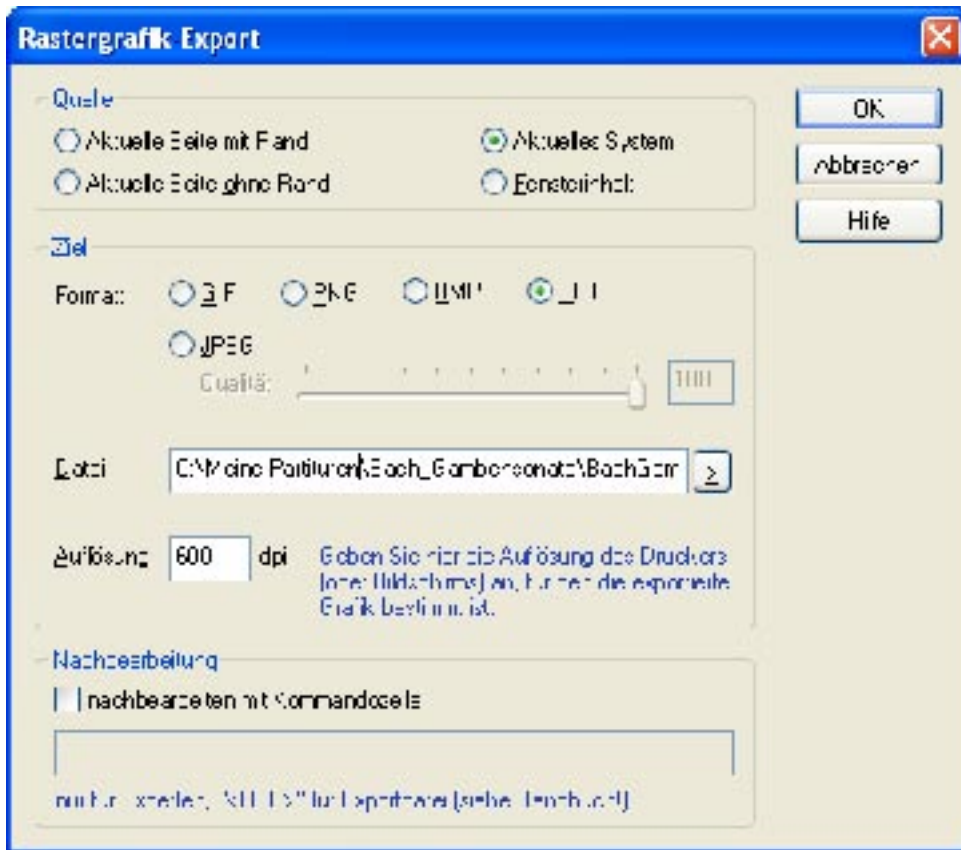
Rastergrafik Export

Quelle
Aktuelle Seite mit Rand
Aktuelle Seite ohne Rand
Aktuelles System
Fensterinhalt

OK
Abbrechen
Hilfe

Ziel
Format: GIF PNG BMP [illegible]
JPEG
Qualität: 100

Datei C:\Meine Partituren\Bach_Gambensonate\BachGam >

Auflösung 600 dpi Geben Sie hier die Auflösung des Druckers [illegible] an, für den die exportierte Grafik bestimmt ist.

Nachbearbeitung
nachbearbeiten mit Kommandozeile

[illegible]